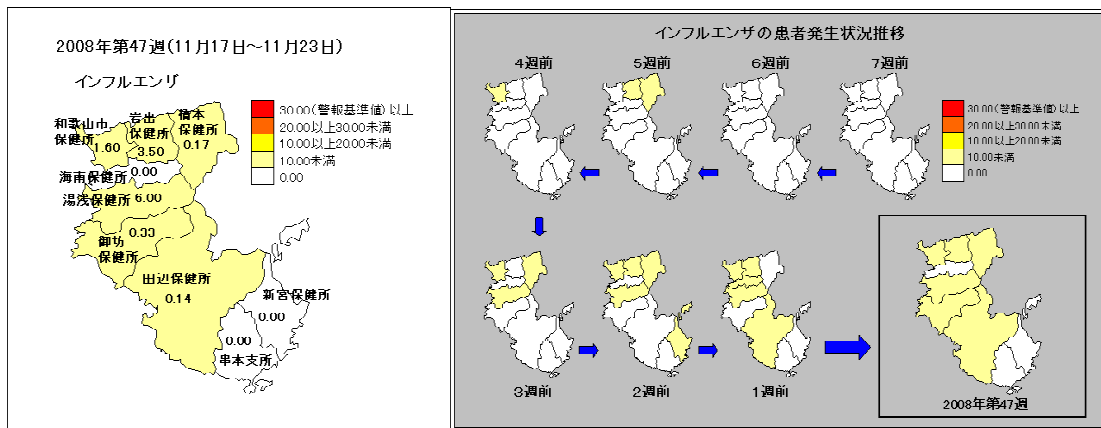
2008年第47週(11月17日~11月23日)

インフルエンザ

30.00(警報基準値)以上
20.00以上30.00未満
10.00以上20.00未満
10.00未満
0.00

和歌山市保健所
1.60
岩出保健所
3.50
橋本保健所
0.17
海南保健所
0.00
湯浅保健所
6.00
0.33
御坊保健所
田辺保健所
0.14
新宮保健所
0.00
0.00
串本支所

インフルエンザの患者発生状況推移

4週前
5週前
6週前
7週前

30.00(警報基準値)以上
20.00以上30.00未満
10.00以上20.00未満
10.00未満
0.00

3週前
2週前
1週前
2008年第47週